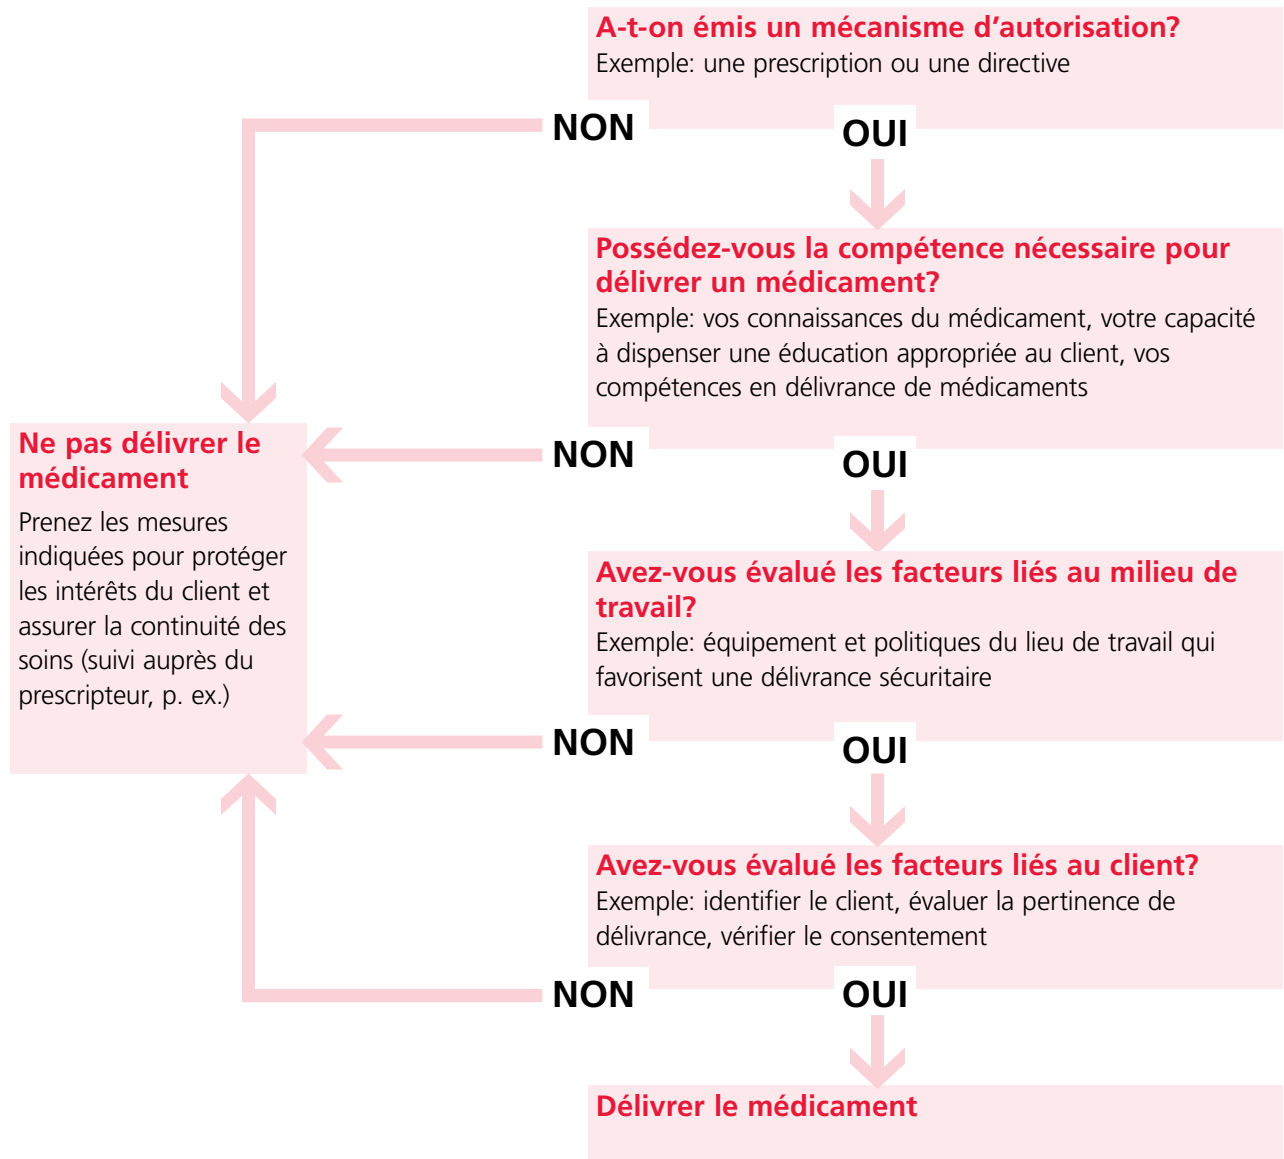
A-t-on émis un mécanisme d’autorisation?
Exemple: une prescription ou une directive

NON

OUI

Possédez-vous la compétence nécessaire pour délivrer un médicament?
Exemple: vos connaissances du médicament, votre capacité à dispenser une éducation appropriée au client, vos compétences en délivrance de médicaments

Ne pas délivrer le médicament
Prenez les mesures indiquées pour protéger les intérêts du client et assurer la continuité des soins (suivi auprès du prescripteur, p. ex.)

NON

OUI

Avez-vous évalué les facteurs liés au milieu de travail?
Exemple: équipement et politiques du lieu de travail qui favorisent une délivrance sécuritaire

NON

OUI

Avez-vous évalué les facteurs liés au client?
Exemple: identifier le client, évaluer la pertinence de délivrance, vérifier le consentement

NON

OUI

Délivrer le médicament